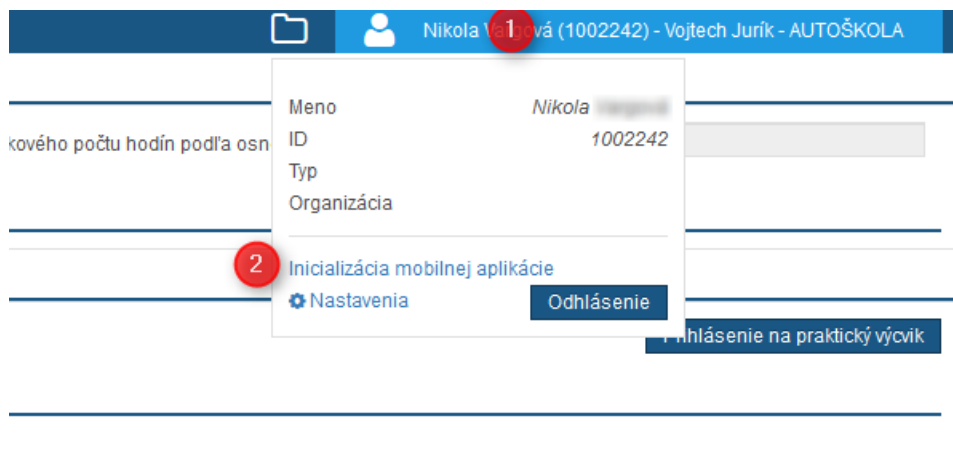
Nikola V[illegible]ová (1002242) - Vojtech Jurík - AUTOŠKOLA

1

Meno Nikola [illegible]

ID 1002242

Typ

Organizácia

2

Inicializácia mobilnej aplikácie

Nastavenia

Odhlásenie

kového počtu hodín podľa osn

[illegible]hlásenie na praktický výcvik